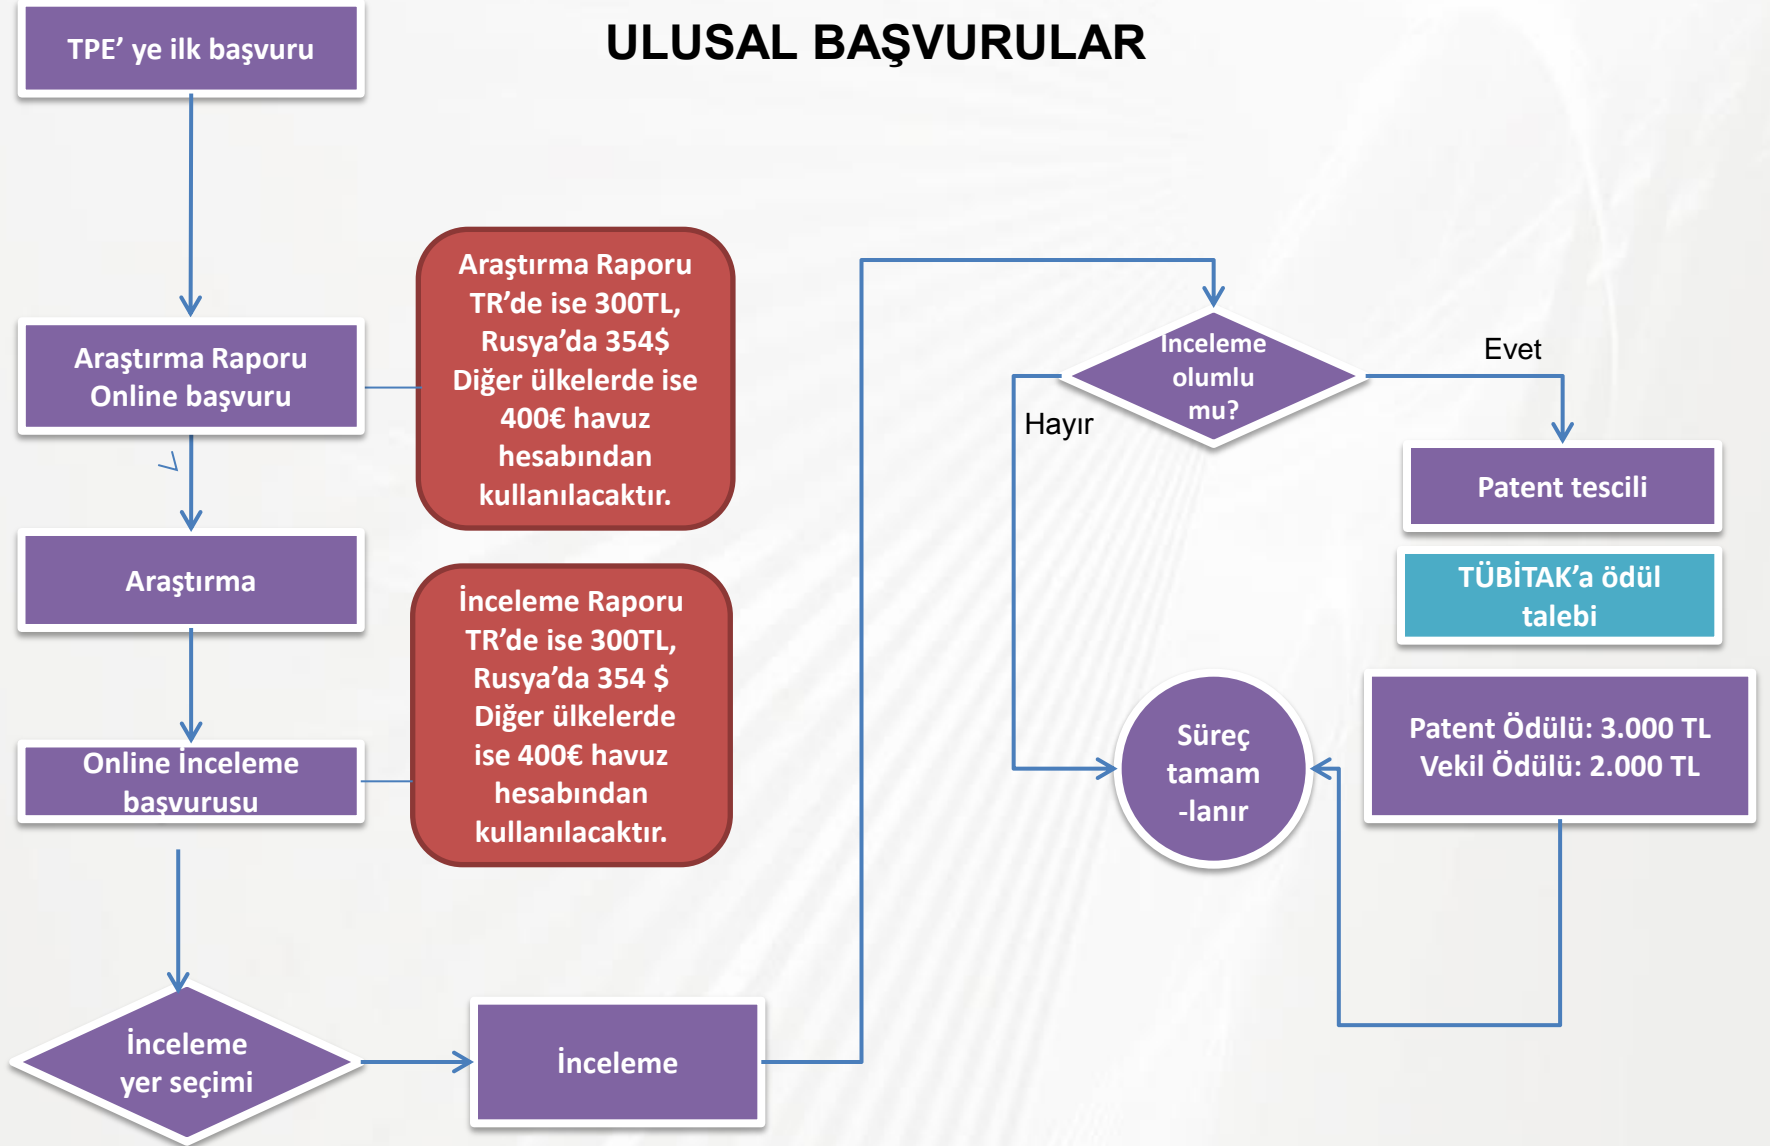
ULUSAL BAŞVURULAR

TPE' ye ilk başvuru

Araştırma Raporu Online başvuru

Araştırma Raporu TR'de ise 300TL, Rusya'da 354$ Diğer ülkelerde ise 400€ havuz hesabından kullanılacaktır.

Araştırma

İnceleme Raporu TR'de ise 300TL, Rusya'da 354 $ Diğer ülkelerde ise 400€ havuz hesabından kullanılacaktır.

Online İnceleme başvurusu

İnceleme yer seçimi

İnceleme

İnceleme olumlu mu?

Evet

Hayır

Patent tescili

TÜBİTAK'a ödül talebi

Süreç tamam -lanır

Patent Ödülü: 3.000 TL Vekil Ödülü: 2.000 TL